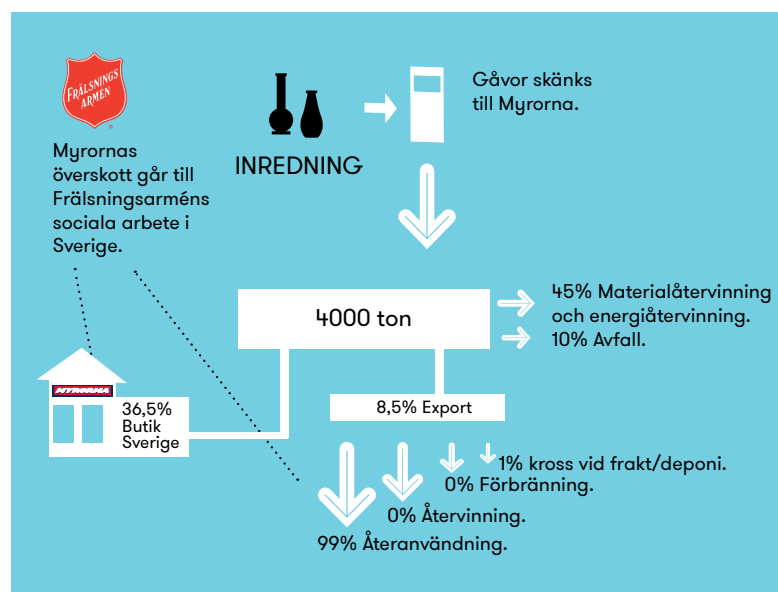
FRÄLSNINGSARMÉN

Myrornas överskott går till Frälsningsarméns sociala arbete i Sverige.

INREDNING

Gåvor skänks till Myrorna.

4000 ton

45% Materialåtervinning och energiåtervinning.
10% Avfall.

8,5% Export

MYRORNA

36,5% Butik Sverige

1% kross vid frakt/deponi.
0% Förbränning.
0% Återvinning.
99% Återanvändning.